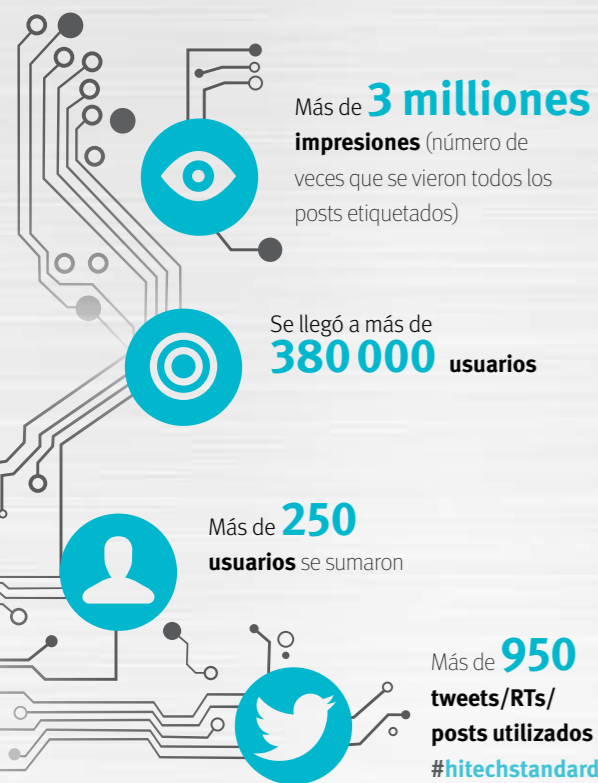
Más de 3 milliones impresiones (número de veces que se vieron todos los posts etiquetados)

Se llegó a más de 380 000 usuarios

Más de 250 usuarios se sumaron

Más de 950 tweets/RTs/ posts utilizados #hitechstandard